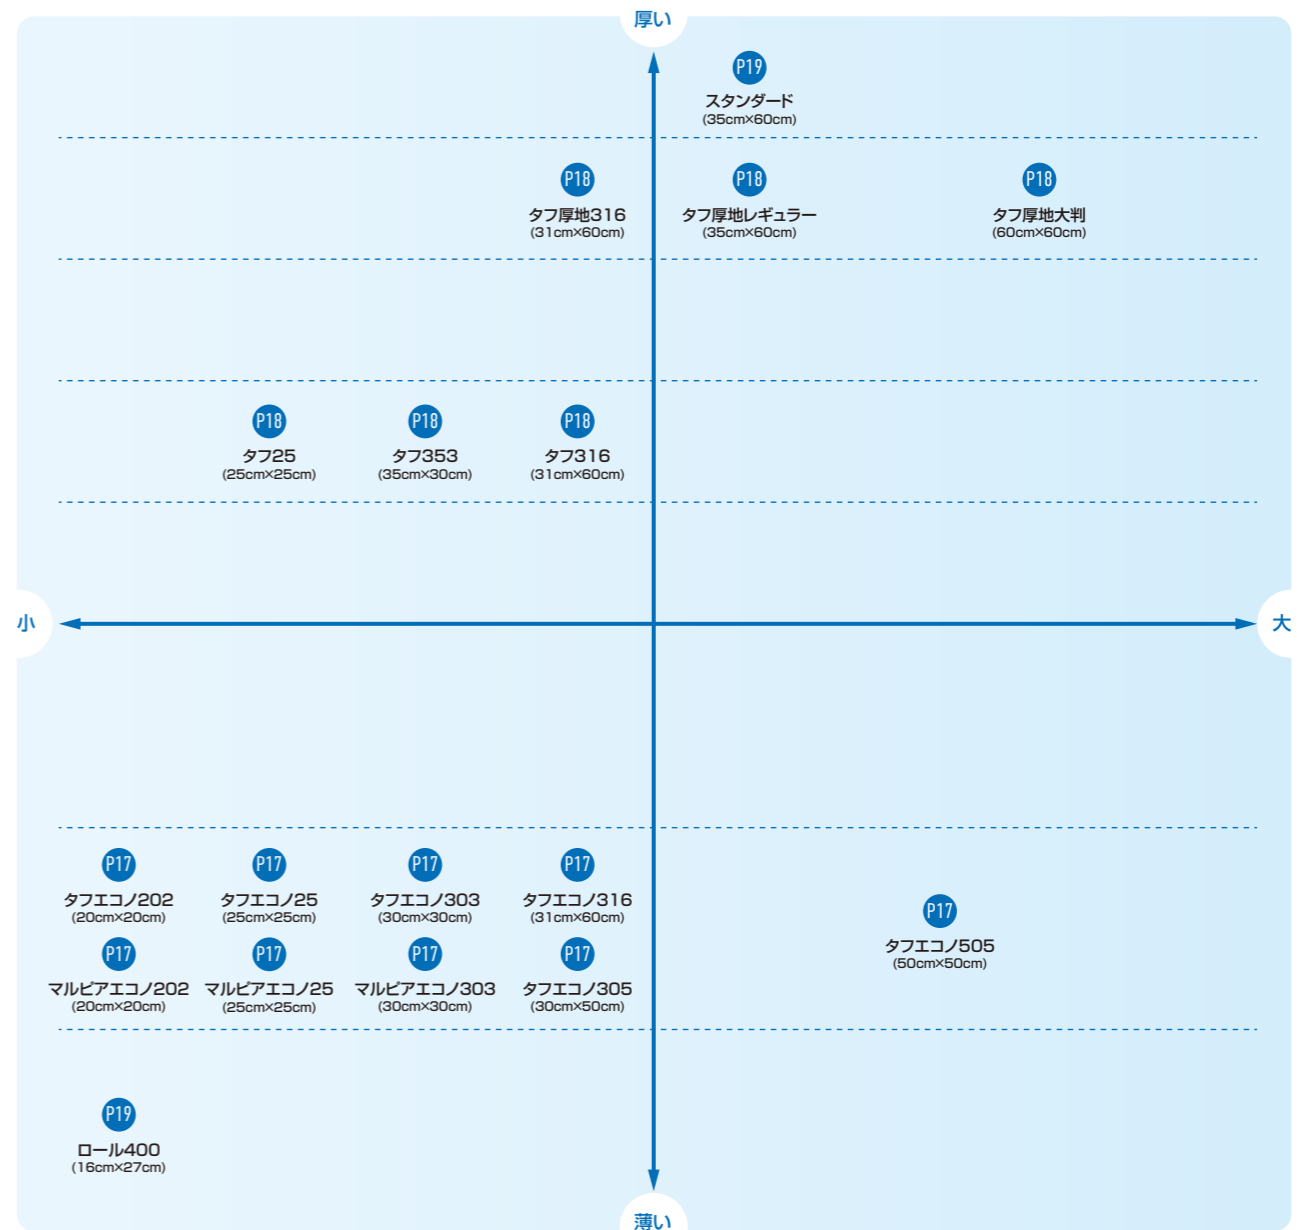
厚い

P19
スタンダード
(35cm×60cm)

P18
タフ厚地316
(31cm×60cm)

P18
タフ厚地レギュラー
(35cm×60cm)

P18
タフ厚地大判
(60cm×60cm)

P18
タフ25
(25cm×25cm)

P18
タフ353
(35cm×30cm)

P18
タフ316
(31cm×60cm)

小

大

P17
タフエコノ202
(20cm×20cm)

P17
タフエコノ25
(25cm×25cm)

P17
タフエコノ303
(30cm×30cm)

P17
タフエコノ316
(31cm×60cm)

P17
マルピアエコノ202
(20cm×20cm)

P17
マルピアエコノ25
(25cm×25cm)

P17
マルピアエコノ303
(30cm×30cm)

P17
タフエコノ305
(30cm×50cm)

P17
タフエコノ505
(50cm×50cm)

P19
ロール400
(16cm×27cm)

薄い